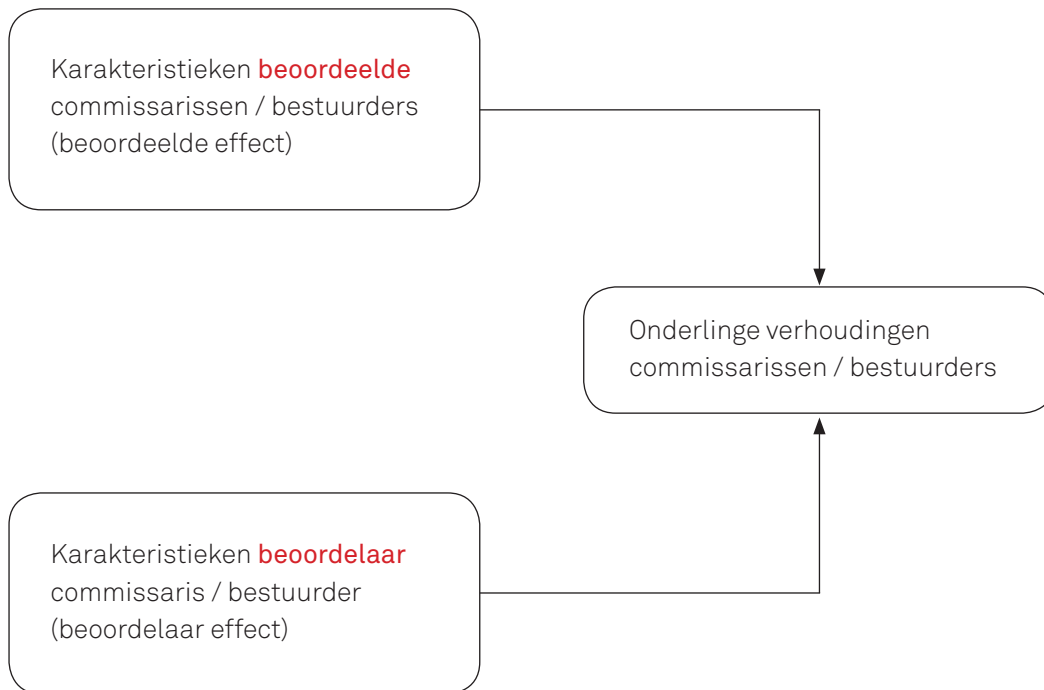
Karakteristieken beoordeelde commissarissen / bestuurders (beoordeelde effect)

Onderlinge verhoudingen commissarissen / bestuurders

Karakteristieken beoordelaar commissaris / bestuurder (beoordelaar effect)